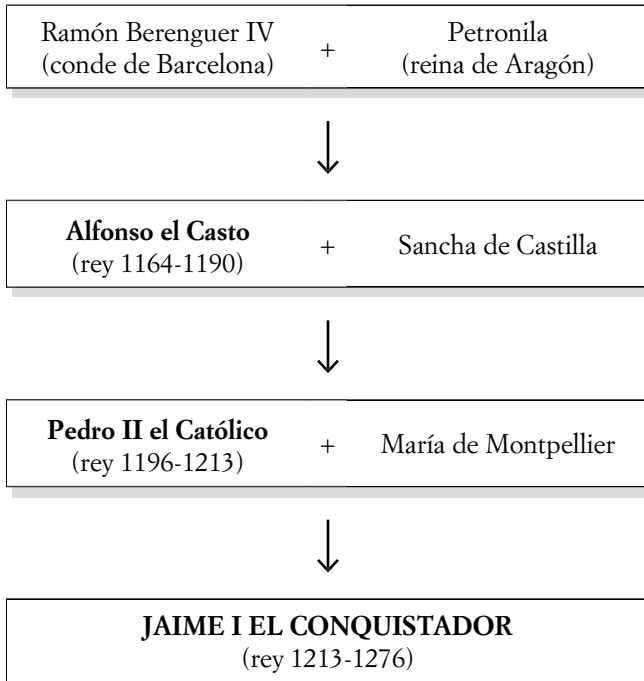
| Ramón Berenguer IV (conde de Barcelona) | + | Petronila (reina de Aragón) |
|---|---|---|

↓

| **Alfonso el Casto** (rey 1164-1190) | + | Sancha de Castilla |
|---|---|---|

↓

| **Pedro II el Católico** (rey 1196-1213) | + | María de Montpellier |
|---|---|---|

↓

**JAIME I EL CONQUISTADOR**
(rey 1213-1276)